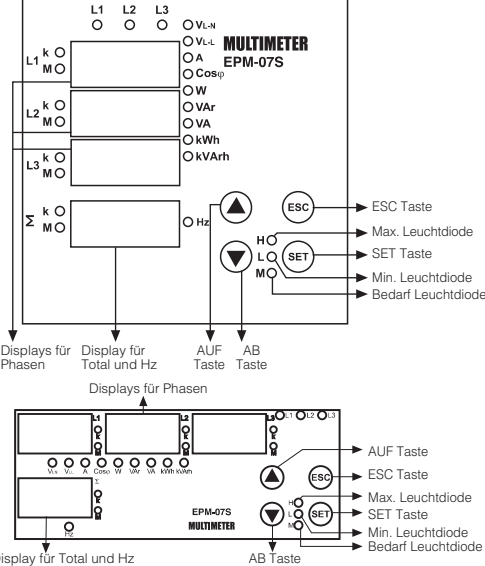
L1 L2 L3
$V_{L-N}$
$V_{L-L}$
MULTIMETER
EPM-07S
A
Cosφ
W
VAr
VA
kWh
kVArh
L1 k M
L2 k M
L3 k M
Σ k M
Hz
ESC
ESC Taste
H
Max. Leuchtdiode
SET
SET Taste
L
Min. Leuchtdiode
M
Bedarf Leuchtdiode
Displays für Phasen
Display für Total und Hz
AUF Taste
AB Taste

Displays für Phasen
L1 L2 L3
L1 k M
L2 k M
L3 k M
$V_{L-N}$ $V_{L-L}$ A Cosφ W VAr VA kWh kVArh
AUF Taste
ESC
ESC Taste
Σ k M
H
Max. Leuchtdiode
EPM-07S
MULTIMETER
SET
SET Taste
L
M
Min. Leuchtdiode
Bedarf Leuchtdiode
Hz
Display für Total und Hz
AB Taste